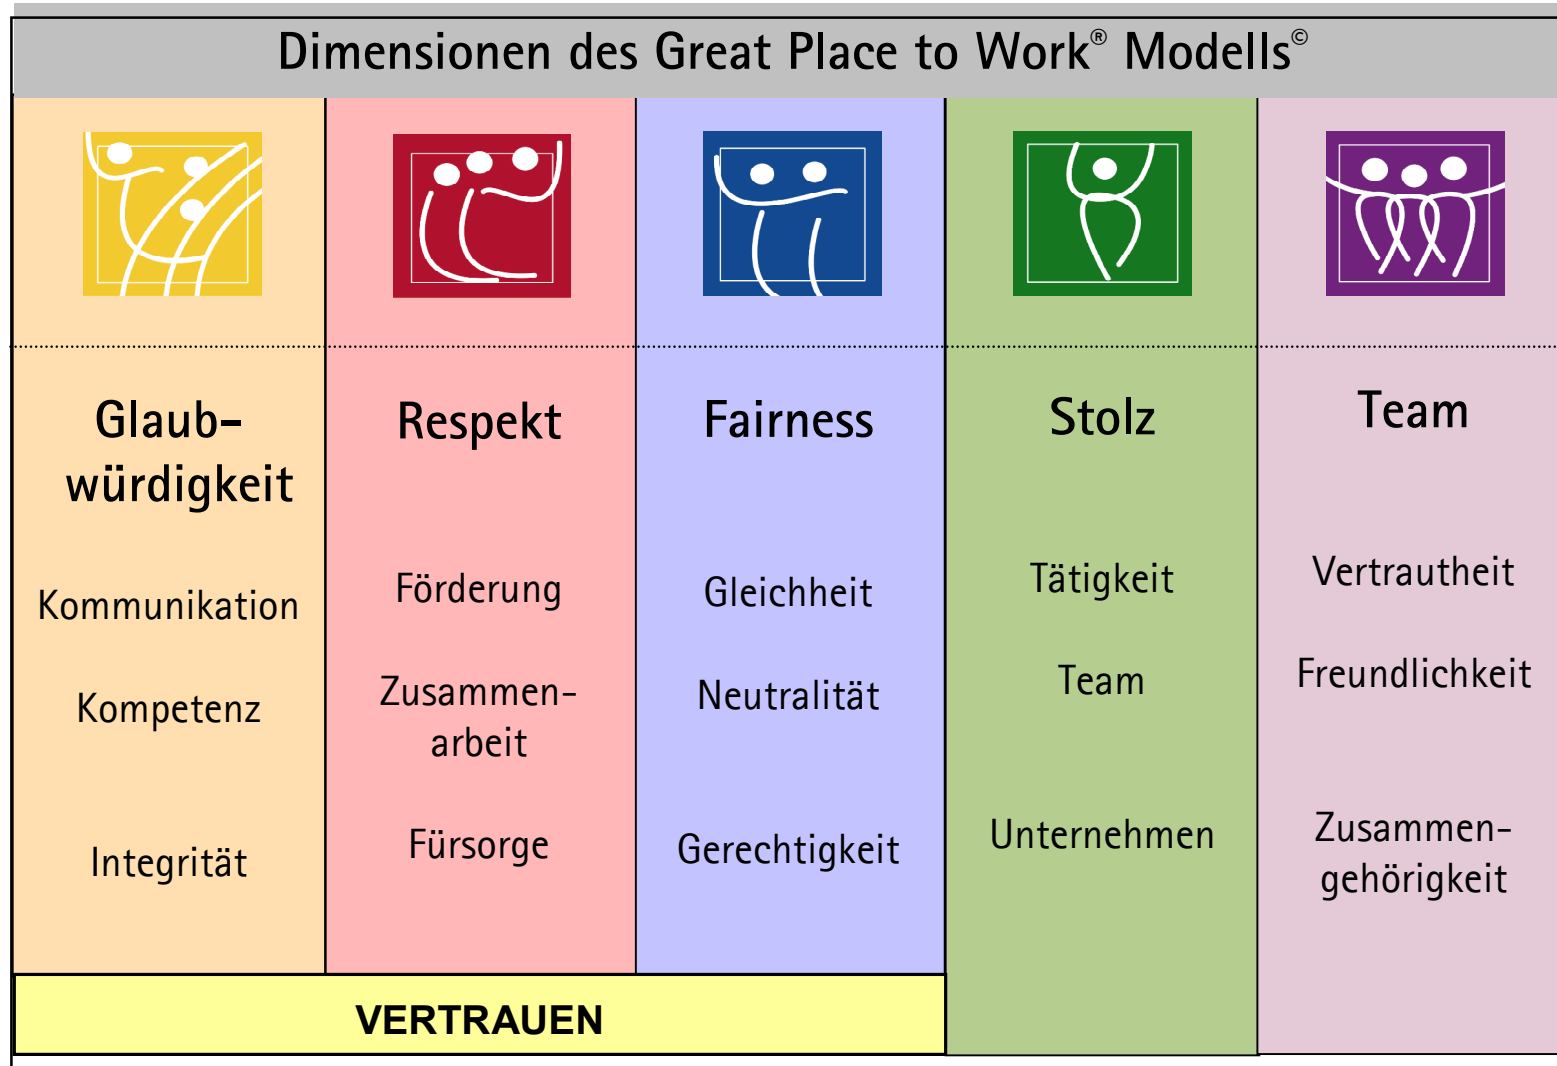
Dimensionen des Great Place to Work® Modells©

| Glaubwürdigkeit | Respekt | Fairness | Stolz | Team |
|---|---|---|---|---|
| Kommunikation | Förderung | Gleichheit | Tätigkeit | Vertrautheit |
| Kompetenz | Zusammenarbeit | Neutralität | Team | Freundlichkeit |
| Integrität | Fürsorge | Gerechtigkeit | Unternehmen | Zusammengehörigkeit |

VERTRAUEN